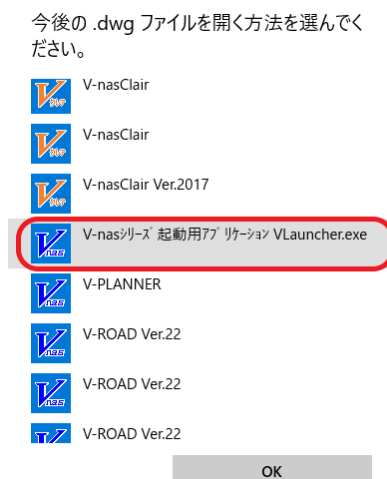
今後の .dwg ファイルを開く方法を選んでください。

V-nasClair

V-nasClair

V-nasClair Ver.2017

V-nasシリーズ起動用アプリケーション VLauncher.exe

V-PLANNER

V-ROAD Ver.22

V-ROAD Ver.22

V-ROAD Ver.22

OK